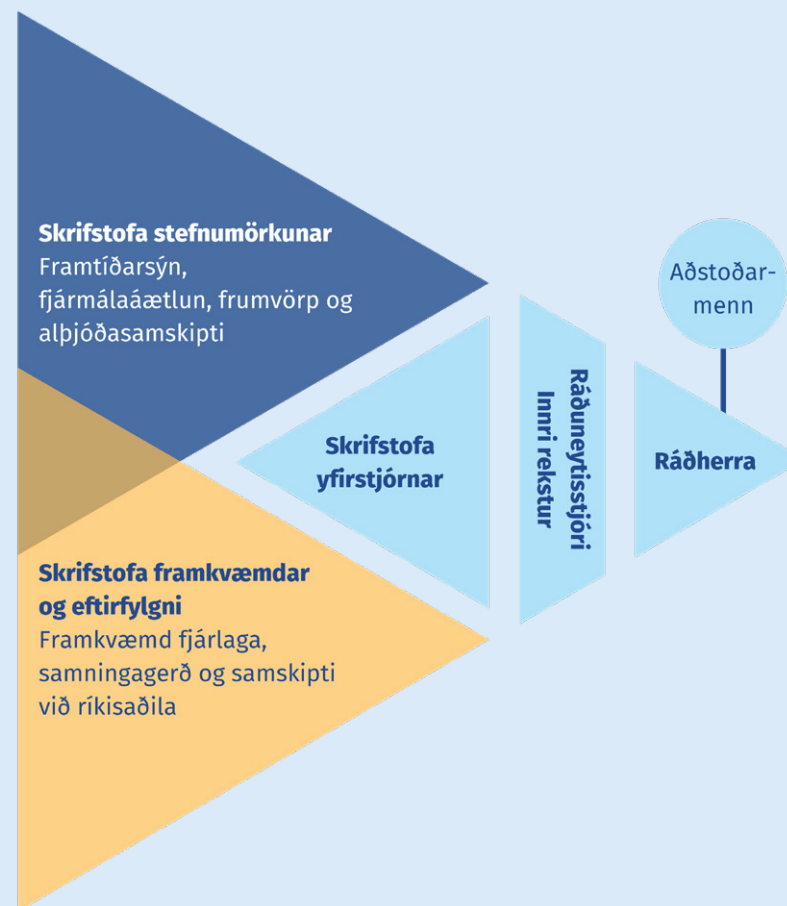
**Skrifstofa stefnumörkunar**
Framtíðarsýn, fjármálaáætlun, frumvörp og alþjóðasamskipti

Aðstoðarmenn

Skrifstofa yfirstjórnar

Ráðuneytisstjóri
Innri rekstur

Ráðherra

**Skrifstofa framkvæmdar og eftirfylgni**
Framkvæmd fjárlaga, samningagerð og samskipti við ríkisaðila